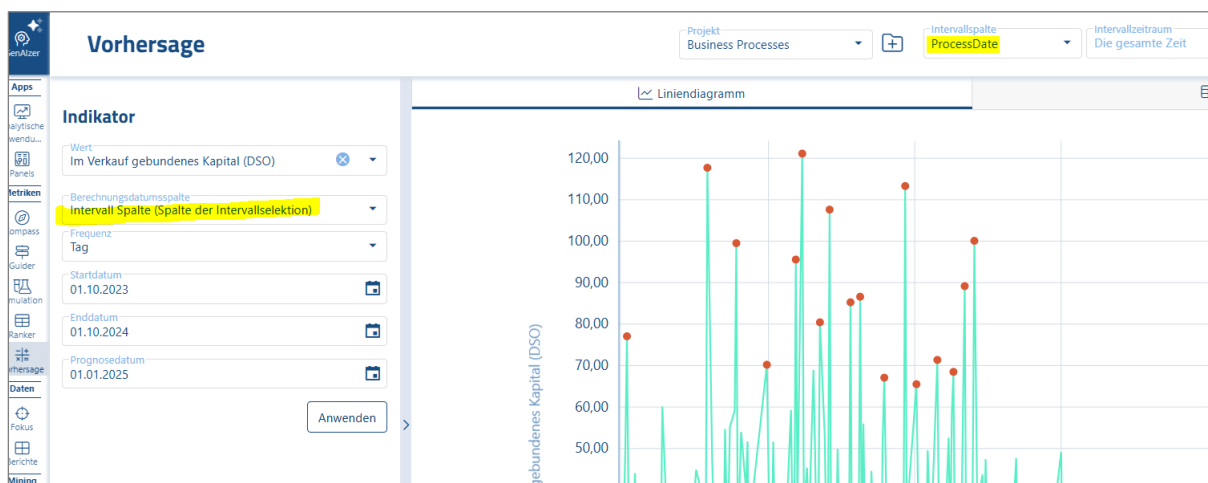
GenAIzer

Apps
nalytische wendu...
Panels
Metriken
ompass
Guider
mulation
Ranker
orhersage
Daten
Fokus
Berichte
Mining

Vorhersage

Projekt
Business Processes

Intervallspalte
ProcessDate

Intervallzeitraum
Die gesamte Zeit

Indikator

Wert
Im Verkauf gebundenes Kapital (DSO)

Berechnungsdatumsspalte
Intervall Spalte (Spalte der Intervallselektion)

Frequenz
Tag

Startdatum
01.10.2023

Enddatum
01.10.2024

Prognosedatum
01.01.2025

Anwenden

Liniendiagramm

120,00
110,00
100,00
90,00
80,00
70,00
60,00
50,00

gebundenes Kapital (DSO)